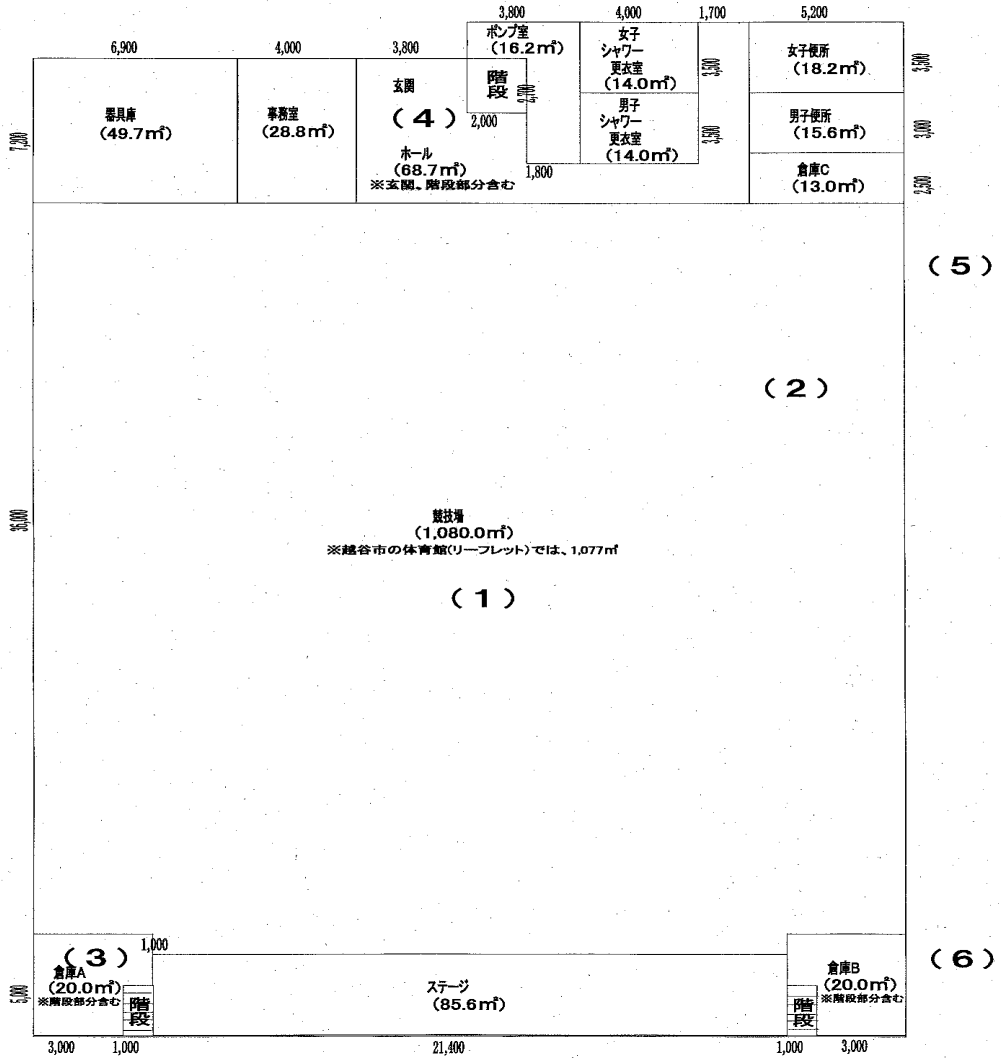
3,800
4,000
1,700
5,200
6,900
4,000
3,800
ポンプ室
(16.2㎡)
女子
シャワー
更衣室
(14.0㎡)
女子便所
(18.2㎡)
3,500
器具庫
(49.7㎡)
事務室
(28.8㎡)
玄関
(4)
階段
2,000
2,000
3,500
男子
シャワー
更衣室
(14.0㎡)
3,500
男子便所
(15.6㎡)
3,000
7,200
ホール
(68.7㎡)
※玄関、階段部分含む
1,800
倉庫C
(13.0㎡)
2,500

(5)

(2)

36,000
競技場
(1,080.0㎡)
※越谷市の体育館(リーフレット)では、1,077㎡

(1)

(3)
1,000
倉庫A
(20.0㎡)
※階段部分含む
5,000
階段
ステージ
(85.6㎡)
倉庫B
(20.0㎡)
※階段部分含む
階段
(6)
3,000
1,000
21,400
1,000
3,000